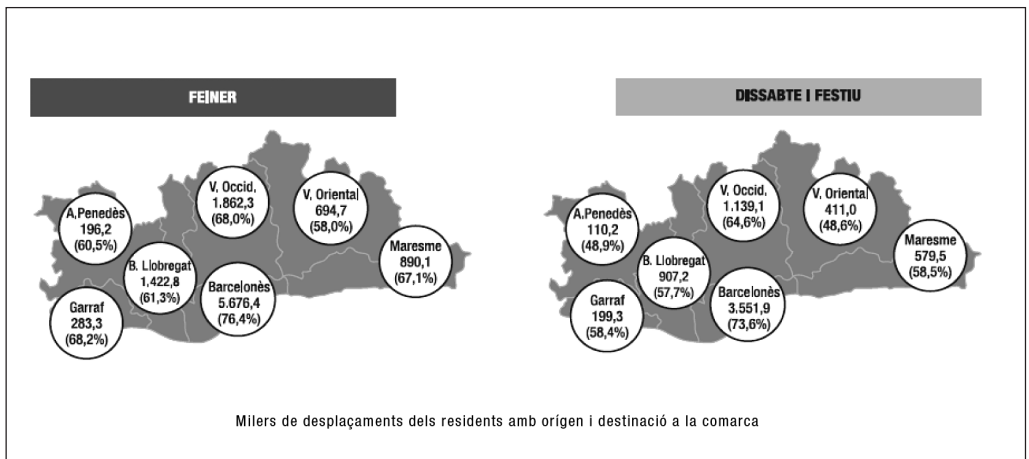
FEINER

A.Penedès
196,2
(60,5%)

V. Occid.
1.862,3
(68,0%)

V. Oriental
694,7
(58,0%)

Maresme
890,1
(67,1%)

B. Llobregat
1.422,8
(61,3%)

Barcelonès
5.676,4
(76,4%)

Garraf
283,3
(68,2%)

DISSABTE I FESTIU

A.Penedès
110,2
(48,9%)

V. Occid.
1.139,1
(64,6%)

V. Oriental
411,0
(48,6%)

Maresme
579,5
(58,5%)

B. Llobregat
907,2
(57,7%)

Barcelonès
3.551,9
(73,6%)

Garraf
199,3
(58,4%)

Milers de desplaçaments dels residents amb orígen i destinació a la comarca